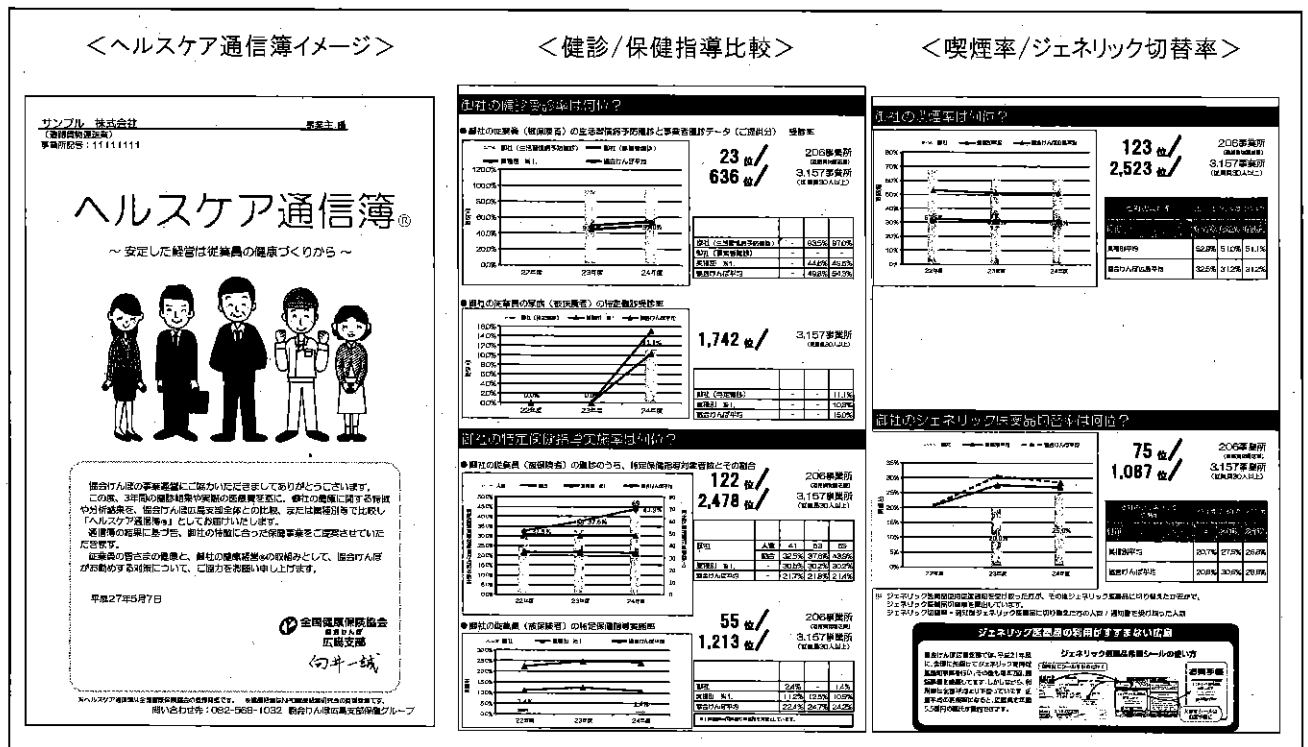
<ヘルスケア通信簿イメージ>

<健診/保健指導比較>

<喫煙率/ジェネリック切替率>

サンプル 株式会社 事業主 様
(通信簿発送先)
事業所記号:11111111

ヘルスケア通信簿®

~ 安定した経営は従業員の健康づくりから ~

協会けんぽの事業運営にご協力いただきましてありがとうございます。
この度、3年間の健診結果や医療費の医療費を基に、御社の健康に関する情報や分析結果を、協会けんぽ広島支部全体との比較、または業種別等で比較し「ヘルスケア通信簿®」としてお届けいたします。
通信簿の結果に基づき、御社の特徴に合った保健事業をご提案させていただきます。
従業員の皆さまの健康と、御社の健康経営®の取組みとして、協会けんぽがお勧めする対策について、ご協力をお願い申し上げます。

平成27年5月7日

全国健康保険協会
協会けんぽ
広島支部
向井一誠

※ヘルスケア通信簿は全国健康保険協会の登録商標です。
問い合わせ先:082-568-1032 協会けんぽ広島支部保健グループ

御社の健診受診率は何位?

●御社の従業員(被保険者)の生活習慣病予防健診と事業者健診データ(ご提供分) 受診率

23 位/
636 位/

206事業所
3,157事業所

| 御社(生活習慣病予防健診) | - | 83.5% | 87.0% |
|---|---|---|---|
| 御社(事業者健診) | | | |
| 業種別 ※1 | - | 44.6% | 45.5% |
| 協会けんぽ平均 | - | 49.8% | 54.3% |

●御社の従業員の家族(被扶養者)の特定健診受診率

1,742 位/

3,157事業所

| 御社(特定健診) | - | - | 11.1% |
|---|---|---|---|
| 業種別 ※1 | - | - | 10.8% |
| 協会けんぽ平均 | - | - | 15.0% |

御社の特定保健指導実施率は何位?

●御社の従業員(被保険者)の健診のうち、特定保健指導対象者数とその割合

122 位/
2,478 位/

206事業所
3,157事業所

| 御社 | 人数 | 41 | 53 | 59 |
|---|---|---|---|---|
| | 割合 | 32.5% | 37.6% | 43.8% |
| 業種別 ※1 | - | 30.1% | 30.2% | 30.2% |
| 協会けんぽ平均 | - | 21.7% | 21.8% | 21.4% |

●御社の従業員(被保険者)の特定保健指導実施率

55 位/
1,213 位/

206事業所
3,157事業所

| 御社 | 24.1% | - | 1.4% |
|---|---|---|---|
| 業種別 ※1 | 11.2% | 12.5% | 10.8% |
| 協会けんぽ平均 | 22.4% | 24.7% | 24.2% |

22年度 23年度 24年度

御社の喫煙率は何位?

123 位/
2,523 位/

206事業所
3,157事業所

| 業種別平均 | 52.8% | 51.0% | 51.1% |
|---|---|---|---|
| 協会けんぽ広島平均 | 32.5% | 31.2% | 31.2% |

御社のジェネリック医薬品切替率は何位?

75 位/
1,087 位/

206事業所
3,157事業所

| 業種別平均 | 20.7% | 27.5% | 26.8% |
|---|---|---|---|
| 協会けんぽ平均 | 20.8% | 30.6% | 26.8% |

※ ジェネリック医薬品切替率は…ジェネリック医薬品に切り替えた方の人数/通知を受け取った人数

ジェネリック医薬品の利用がすすまない原因

ジェネリック医薬品希望シールの使い方

お薬手帳